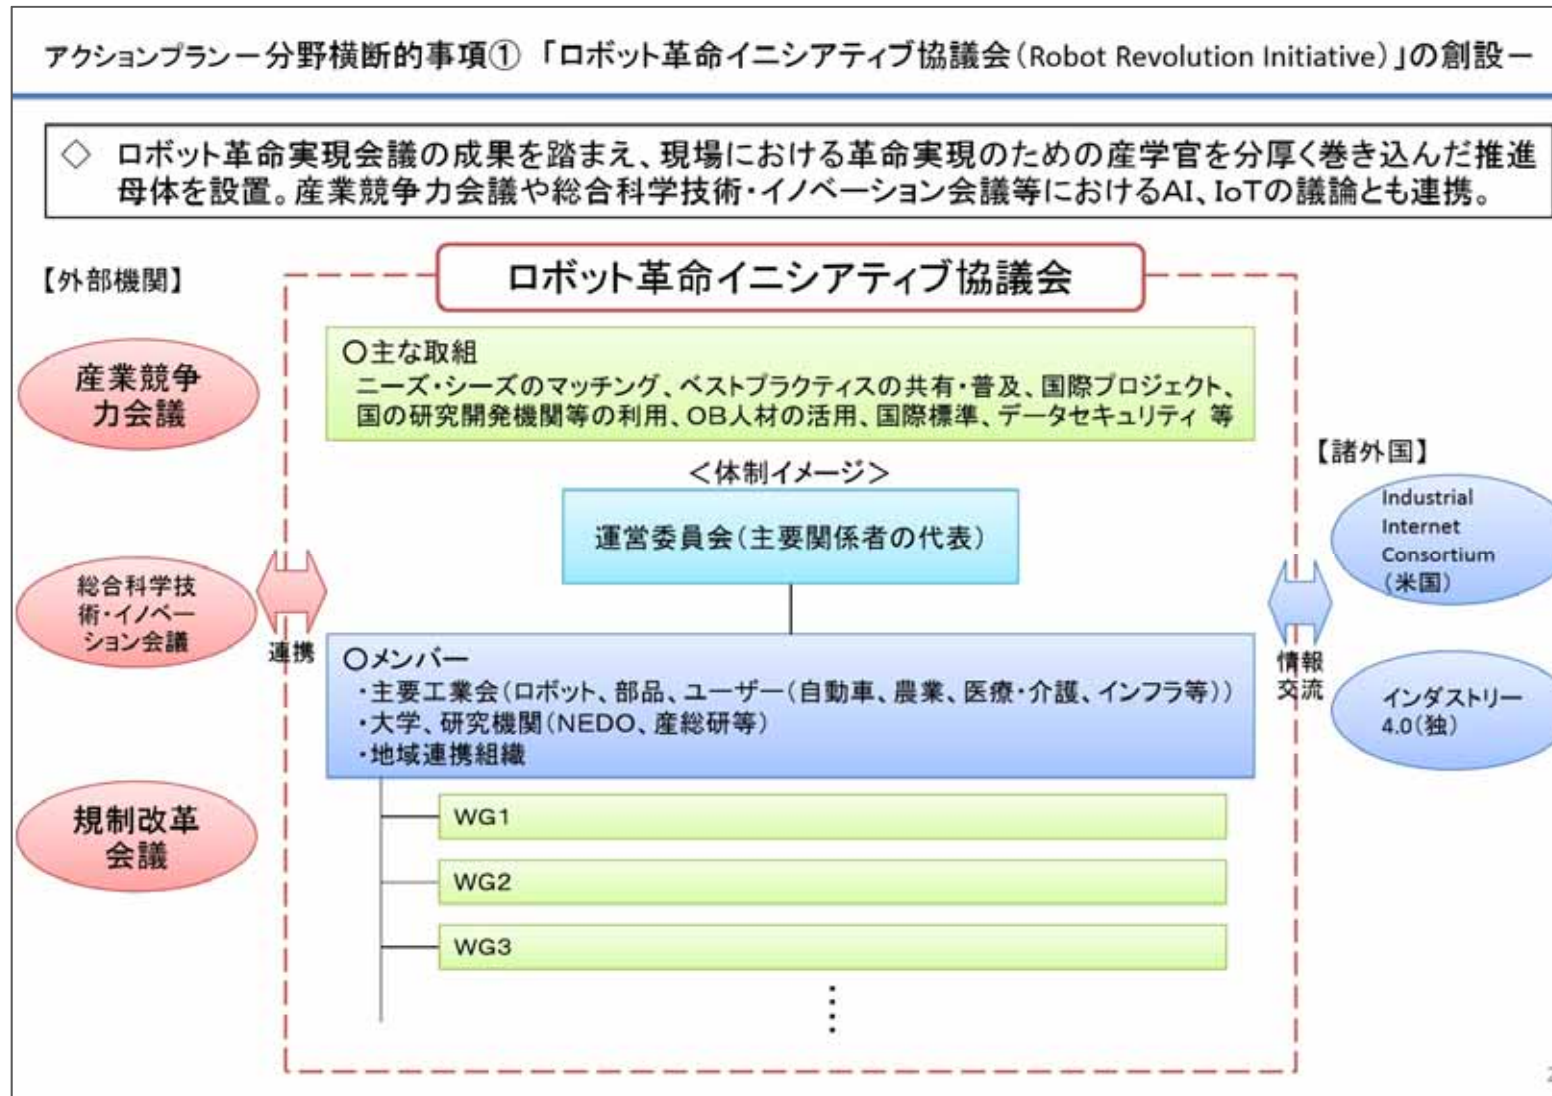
アクションプラン－分野横断的事項①「ロボット革命イニシアティブ協議会（Robot Revolution Initiative）」の創設－

◇ ロボット革命実現会議の成果を踏まえ、現場における革命実現のための産学官を分厚く巻き込んだ推進母体を設置。産業競争力会議や総合科学技術・イノベーション会議等におけるAI、IoTの議論とも連携。

【外部機関】

産業競争力会議

総合科学技術・イノベーション会議

規制改革会議

連携

ロボット革命イニシアティブ協議会

○主な取組
ニーズ・シーズのマッチング、ベストプラクティスの共有・普及、国際プロジェクト、国の研究開発機関等の利用、OB人材の活用、国際標準、データセキュリティ 等

＜体制イメージ＞

運営委員会（主要関係者の代表）

○メンバー
・主要工業会（ロボット、部品、ユーザー（自動車、農業、医療・介護、インフラ等））
・大学、研究機関（NEDO、産総研等）
・地域連携組織

WG1

WG2

WG3

⋮

情報交流

【諸外国】

Industrial Internet Consortium（米国）

インダストリー4.0（独）